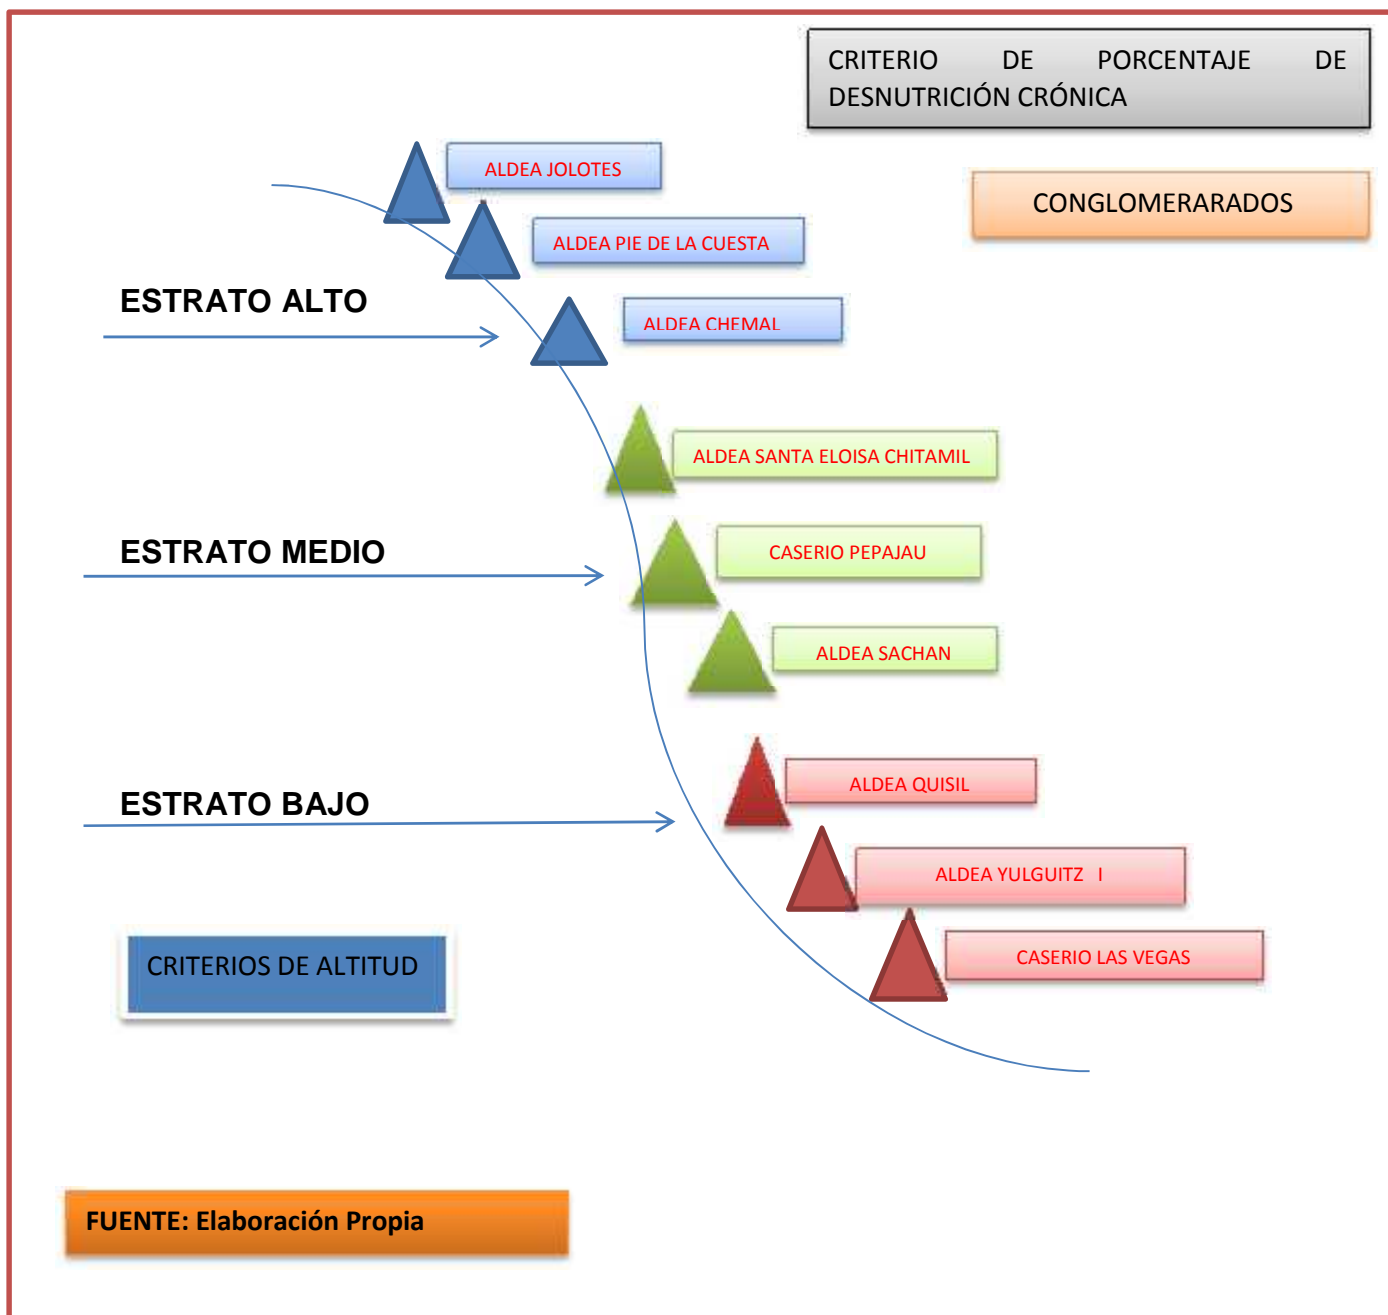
CRITERIO DE PORCENTAJE DE DESNUTRICIÓN CRÓNICA

CONGLOMERARADOS

ALDEA JOLOTES

ALDEA PIE DE LA CUESTA

ESTRATO ALTO

ALDEA CHEMAL

ALDEA SANTA ELOISA CHITAMIL

ESTRATO MEDIO

CASERIO PEPAJAU

ALDEA SACHAN

ALDEA QUISIL

ESTRATO BAJO

ALDEA YULGUITZ I

CRITERIOS DE ALTITUD

CASERIO LAS VEGAS

FUENTE: Elaboración Propia